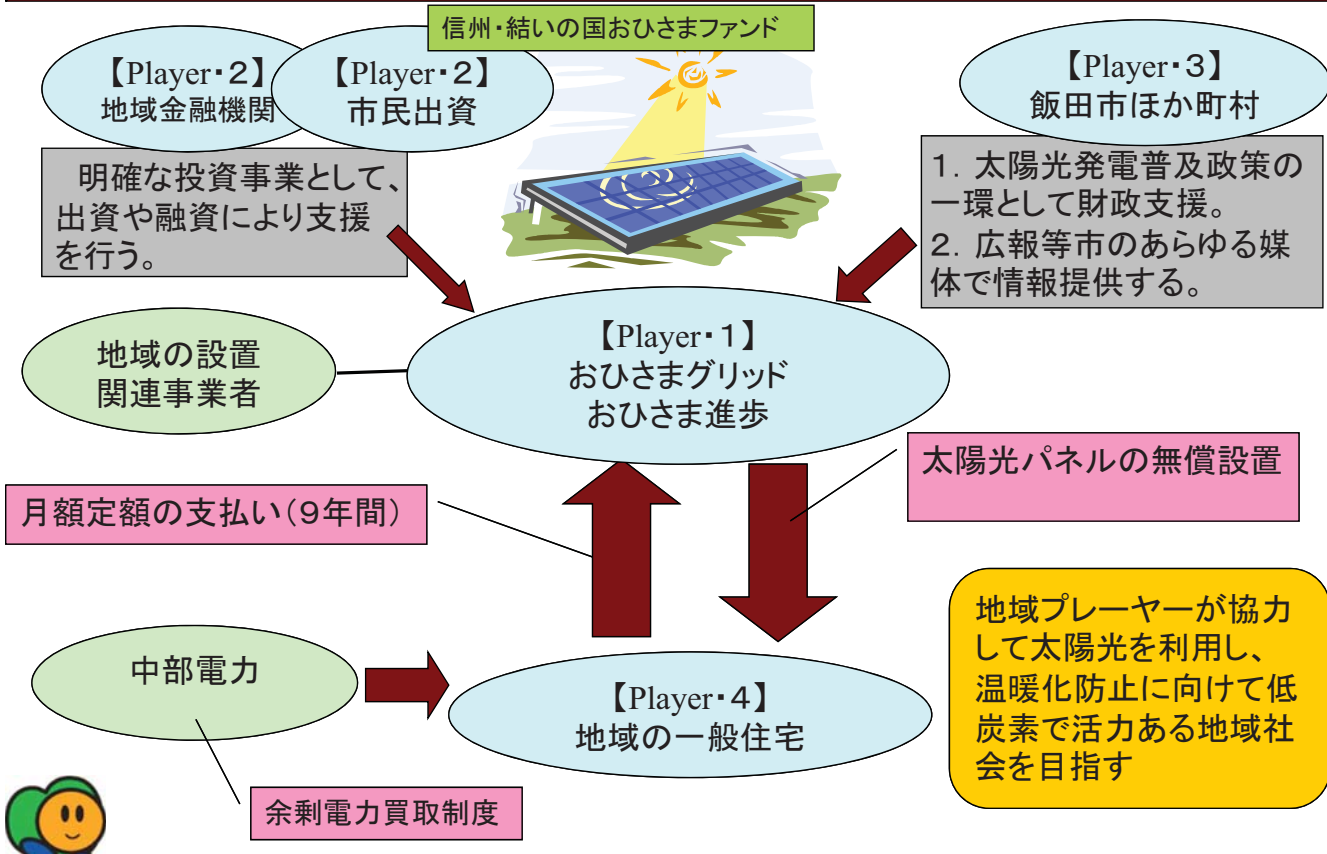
信州・結いの国おひさまファンド

【Player・2】
地域金融機関

【Player・2】
市民出資

明確な投資事業として、出資や融資により支援を行う。

【Player・3】
飯田市ほか町村

1. 太陽光発電普及政策の一環として財政支援。
2. 広報等市のあらゆる媒体で情報提供する。

地域の設置関連事業者

【Player・1】
おひさまグリッド
おひさま進歩

太陽光パネルの無償設置

月額定額の支払い（9年間）

地域プレーヤーが協力して太陽光を利用し、温暖化防止に向けて低炭素で活力ある地域社会を目指す

中部電力

【Player・4】
地域の一般住宅

余剰電力買取制度